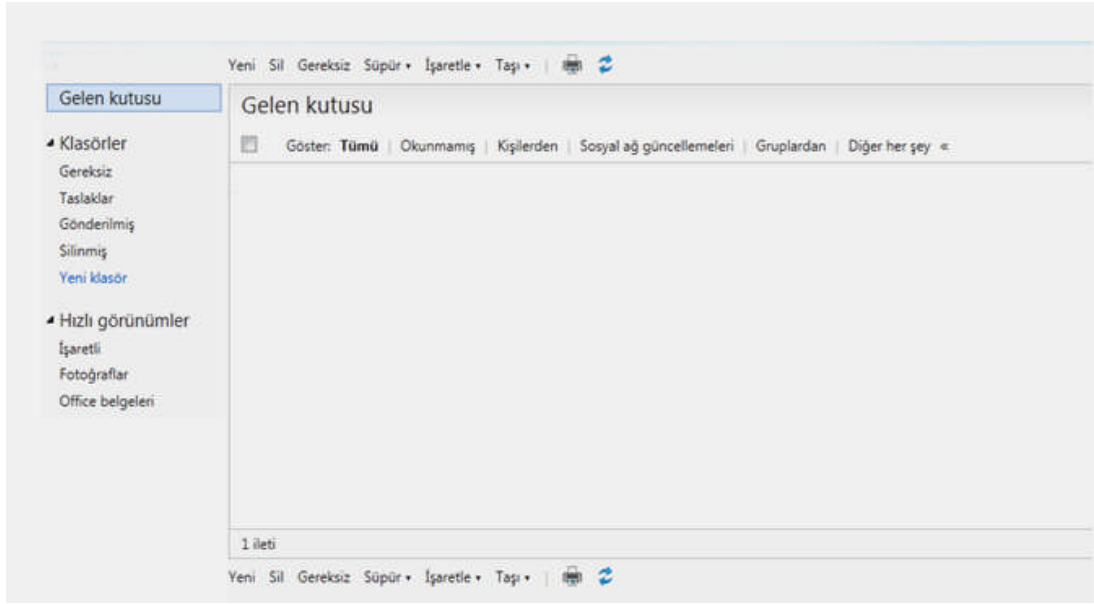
Yeni Sil Gereksiz Süpür ▾ İşaretle ▾ Taşı ▾

Gelen kutusu

Gelen kutusu

Göster: Tümü | Okunmamış | Kişilerden | Sosyal ağ güncellemeleri | Gruplardan | Diğer her şey «

Klasörler
Gereksiz
Taslaklar
Gönderilmiş
Silinmiş
Yeni klasör

Hızlı görünümler
İşaretli
Fotoğraflar
Office belgeleri

1 ileti

Yeni Sil Gereksiz Süpür ▾ İşaretle ▾ Taşı ▾